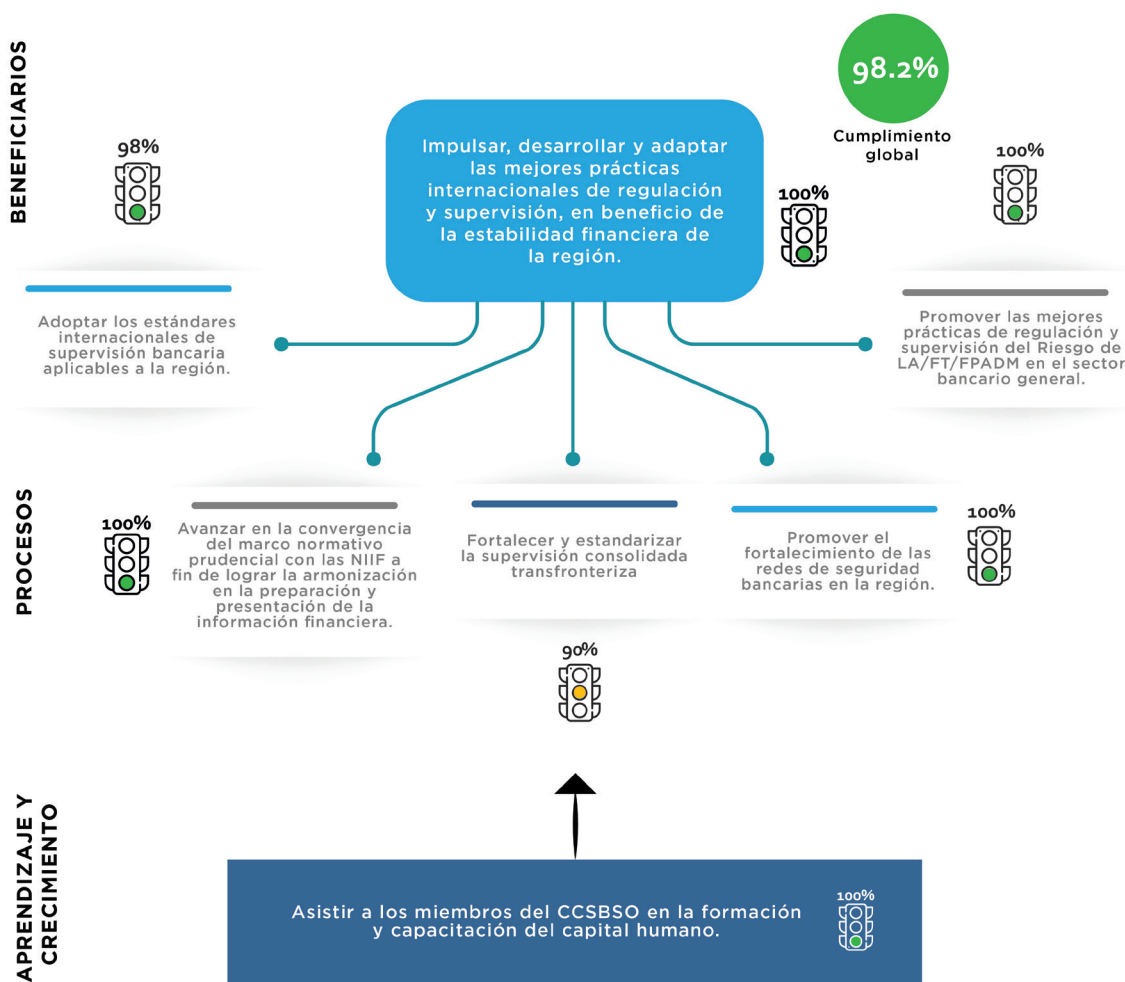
BENEFICIARIOS

98.2%

Cumplimiento global

Impulsar, desarrollar y adaptar las mejores prácticas internacionales de regulación y supervisión, en beneficio de la estabilidad financiera de la región.

98%

100%

100%

Adoptar los estándares internacionales de supervisión bancaria aplicables a la región.

Promover las mejores prácticas de regulación y supervisión del Riesgo de LA/FT/FPADM en el sector bancario general.

PROCESOS

100%

Avanzar en la convergencia del marco normativo prudencial con las NIIF a fin de lograr la armonización en la preparación y presentación de la información financiera.

Fortalecer y estandarizar la supervisión consolidada transfronteriza

Promover el fortalecimiento de las redes de seguridad bancarias en la región.

100%

90%

APRENDIZAJE Y CRECIMIENTO

Asistir a los miembros del CCSBSO en la formación y capacitación del capital humano.

100%